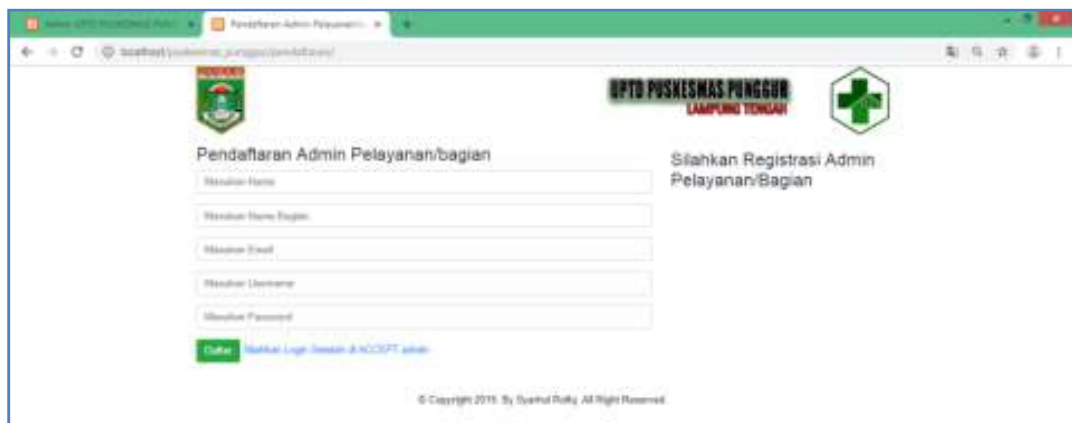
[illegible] UPTD PUSKESMAS PUNG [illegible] ×
Pendaftaran Admin Pelayanan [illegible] ×
+
localhost/puskesmas_punggur/pendaftaran/

UPTD PUSKESMAS PUNGGUR
LAMPUNG TENGAH

Pendaftaran Admin Pelayanan/bagian

Masukan Nama

Masukan Nama Bagian

Masukan Email

Masukan Username

Masukan Password

Daftar Silahkan Login Setelah di ACCEPT admin

Silahkan Registrasi Admin Pelayanan/Bagian

© Copyright 2019. By Syarhul Rofiq. All Right Reserved